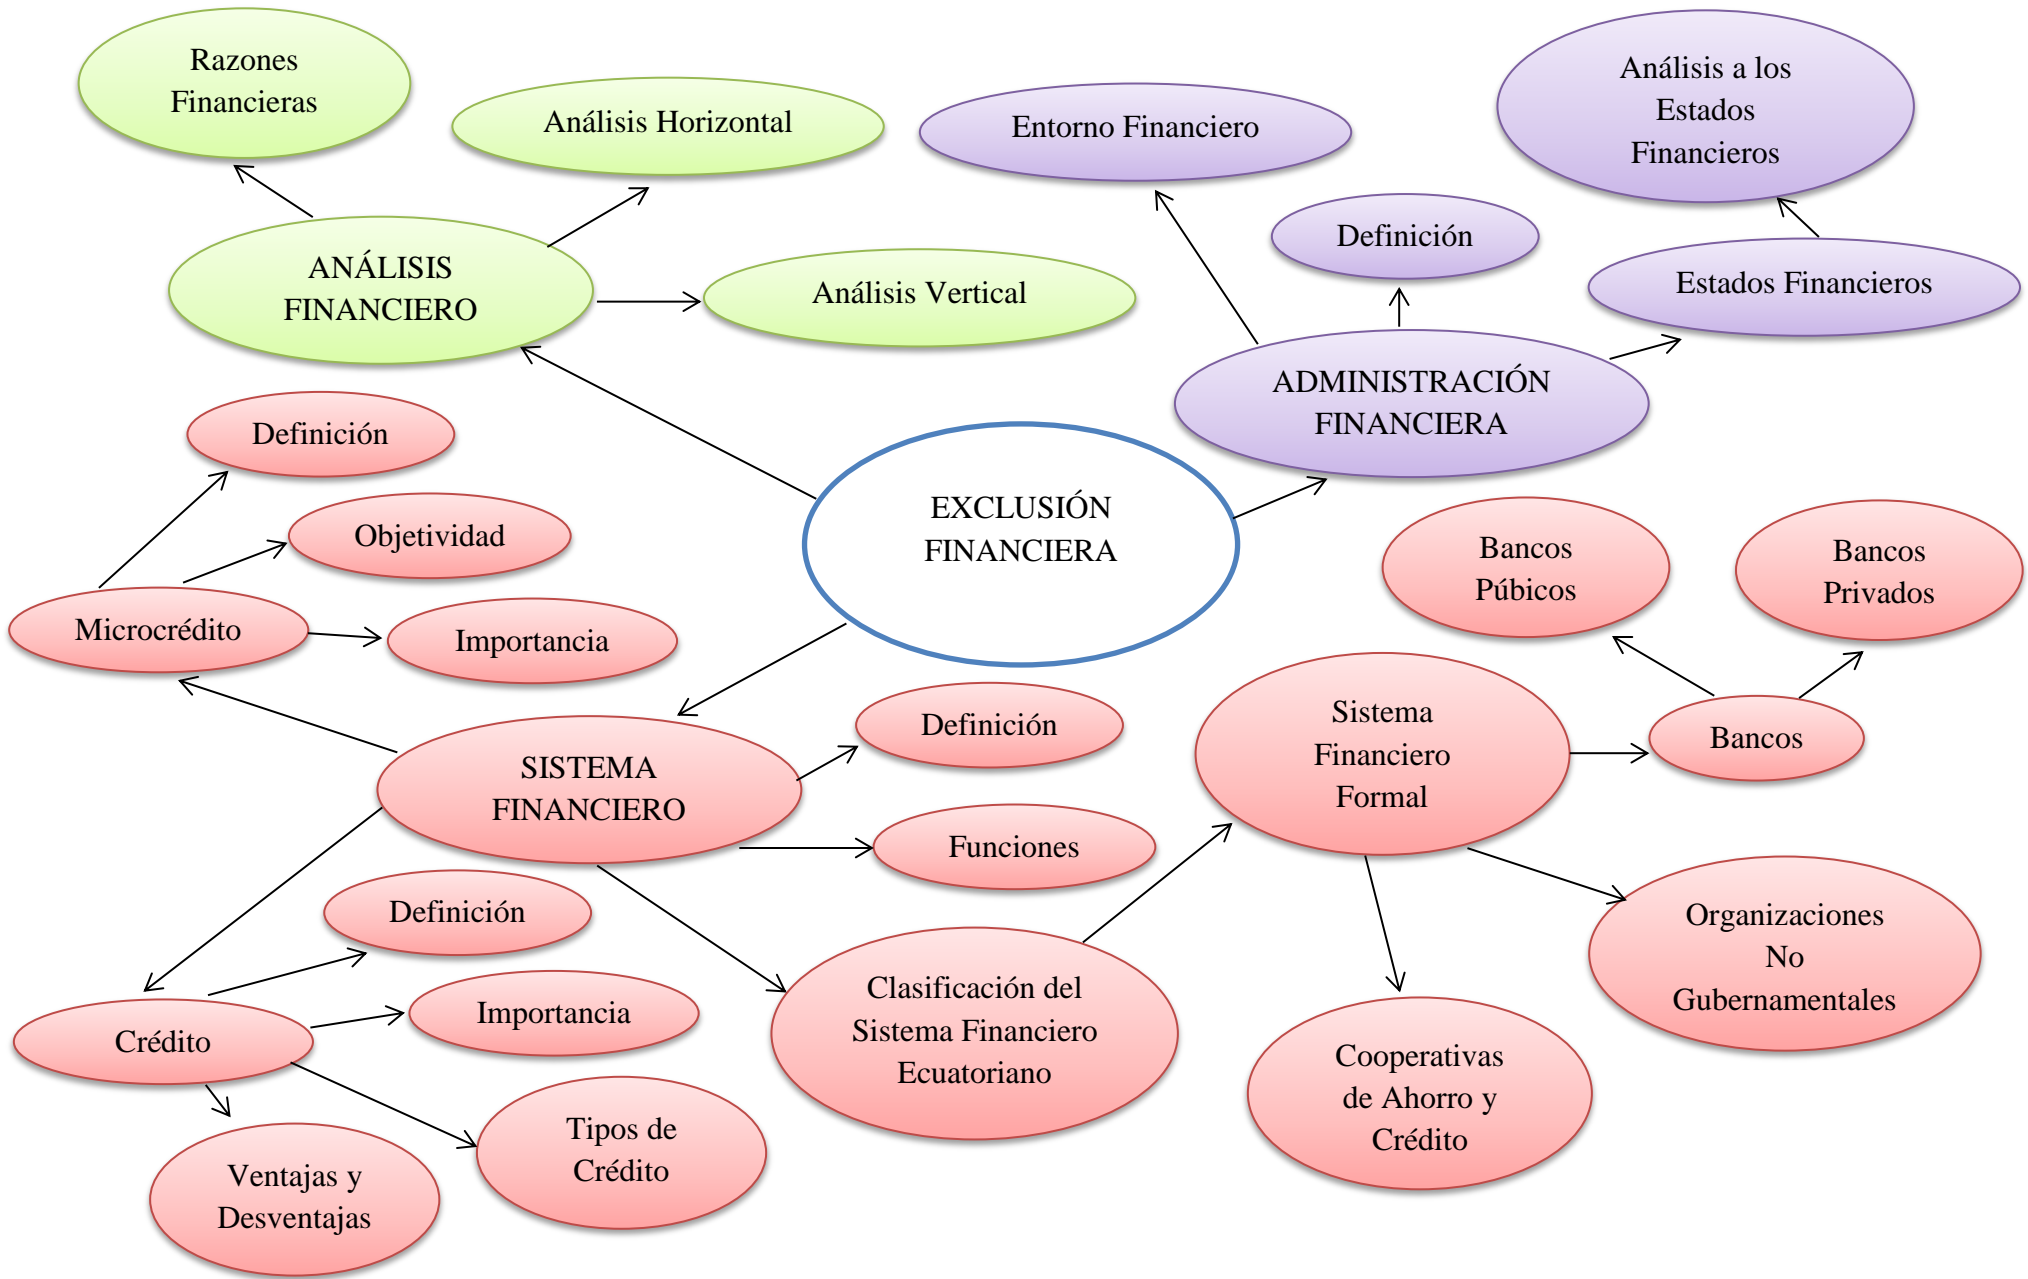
Razones Financieras

Análisis Horizontal

Entorno Financiero

Análisis a los Estados Financieros

Definición

Estados Financieros

ANÁLISIS FINANCIERO

Análisis Vertical

ADMINISTRACIÓN FINANCIERA

Definición

Objetividad

EXCLUSIÓN FINANCIERA

Bancos Púbicos

Bancos Privados

Microcrédito

Importancia

Definición

Sistema Financiero Formal

Bancos

SISTEMA FINANCIERO

Funciones

Definición

Organizaciones No Gubernamentales

Importancia

Crédito

Clasificación del Sistema Financiero Ecuatoriano

Cooperativas de Ahorro y Crédito

Tipos de Crédito

Ventajas y Desventajas